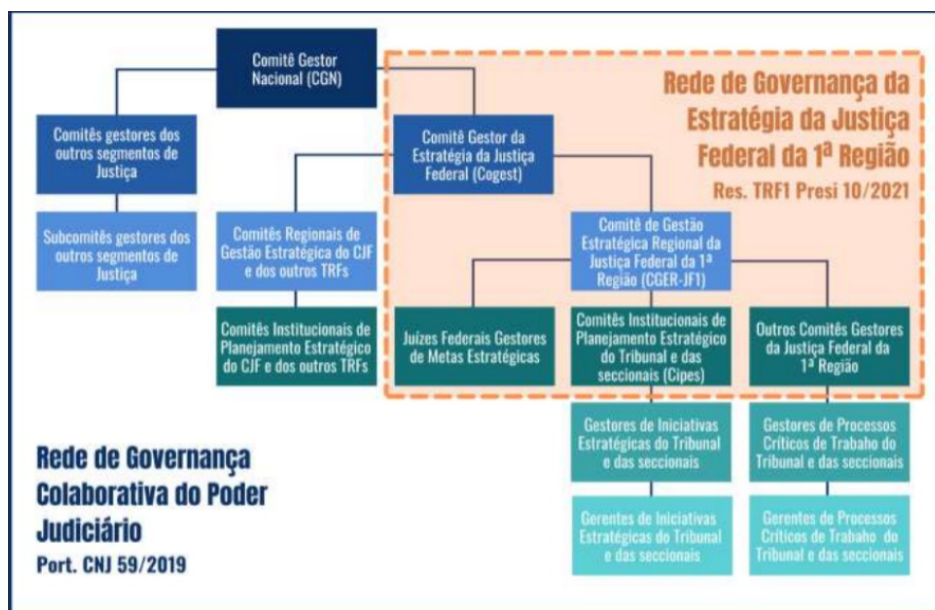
Comitê Gestor Nacional (CGN)

Rede de Governança da Estratégia da Justiça Federal da 1ª Região

Res. TRF1 Presi 10/2021

Comitês gestores dos outros segmentos de Justiça

Comitê Gestor da Estratégia da Justiça Federal (Cogest)

Subcomitês gestores dos outros segmentos de Justiça

Comitês Regionais de Gestão Estratégica do CJF e dos outros TRFs

Comitê de Gestão Estratégica Regional da Justiça Federal da 1ª Região (CGER-JF1)

Comitês Institucionais de Planejamento Estratégico do CJF e dos outros TRFs

Juízes Federais Gestores de Metas Estratégicas

Comitês Institucionais de Planejamento Estratégico do Tribunal e das seccionais (Cipes)

Outros Comitês Gestores da Justiça Federal da 1ª Região

Gestores de Iniciativas Estratégicas do Tribunal e das seccionais

Gestores de Processos Críticos de Trabaho do Tribunal e das seccionais

Rede de Governança Colaborativa do Poder Judiciário

Port. CNJ 59/2019

Gerentes de Iniciativas Estratégicas do Tribunal e das seccionais

Gerentes de Processos Críticos de Trabaho do Tribunal e das seccionais